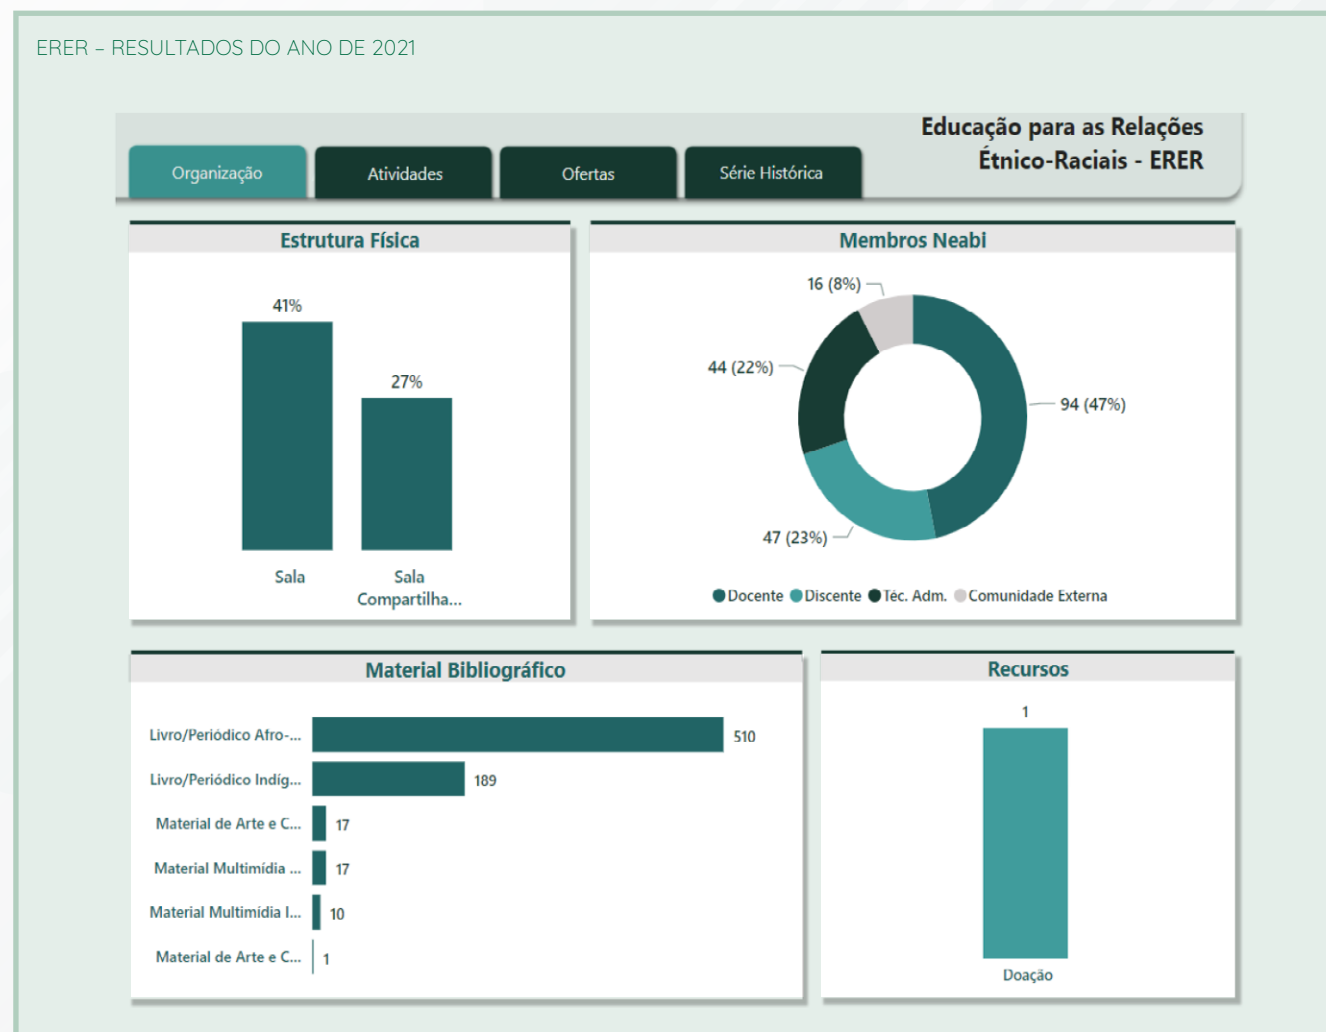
ERER – RESULTADOS DO ANO DE 2021

Organização
Atividades
Ofertas
Série Histórica

Educação para as Relações Étnico-Raciais - ERER

Estrutura Física

41%
27%
Sala
Sala Compartilha...

Membros Neabi

16 (8%)
44 (22%)
94 (47%)
47 (23%)

Docente Discente Téc. Adm. Comunidade Externa

Material Bibliográfico

| | |
|---|---|
| Livro/Periódico Afro-... | 510 |
| Livro/Periódico Indíg... | 189 |
| Material de Arte e C... | 17 |
| Material Multimídia ... | 17 |
| Material Multimídia I... | 10 |
| Material de Arte e C... | 1 |

Recursos

1
Doação